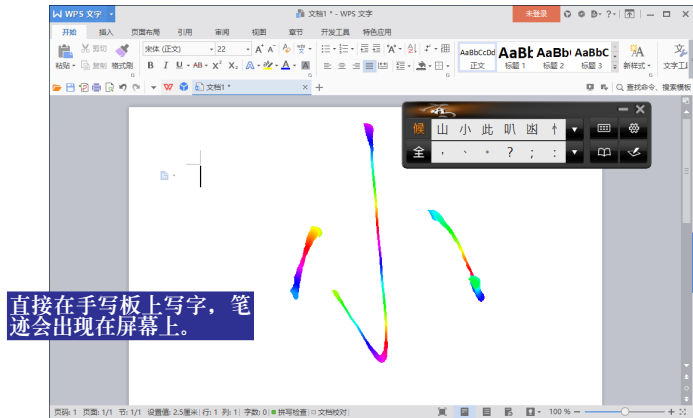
WPS 文字
文档1 * - WPS 文字
未登录
开始 插入 页面布局 引用 审阅 视图 章节 开发工具 特色应用
剪切 格式刷 粘贴 复制
宋体 (正文) 22
AaBbCcDd 正文
AaBb 标题 1
AaBb( 标题 2
AaBbC 标题 3
新样式
文字工具
查找命令、搜索模板
文档1 *
候 山 小 此 叭 囡 ↑
全 ， 、 。 ？ ； ；
直接在手写板上写字，笔迹会出现在屏幕上。
页码: 1 页面: 1/1 节: 1/1 设置值: 2.5厘米 行: 1 列: 1 字数: 0 拼写检查 文档校对
100 %